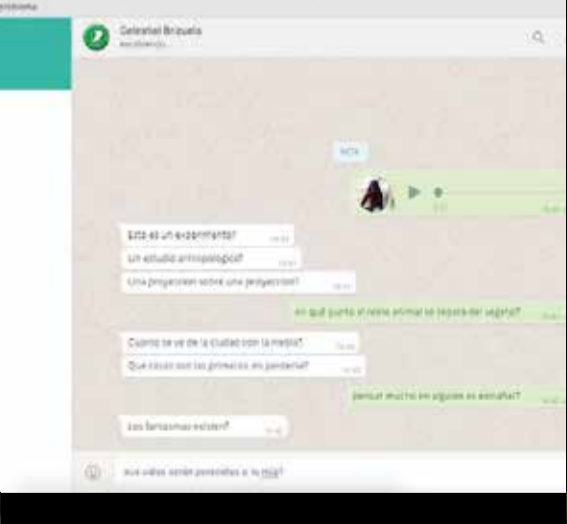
Celestial Brizuela

HOY

Esto es un experimento?

Un estudio antropologico?

Una proyeccion sobre una proyeccion?

en qué punto el reino animal se separa del vegetal?

Cuanto se ve de la ciudad con la niebla?

Que cosas son las primeras en perderse?

pensar mucho en alguien es extrañar?

Los fantasmas existen?

sus vidas serán pensadas a su modo?